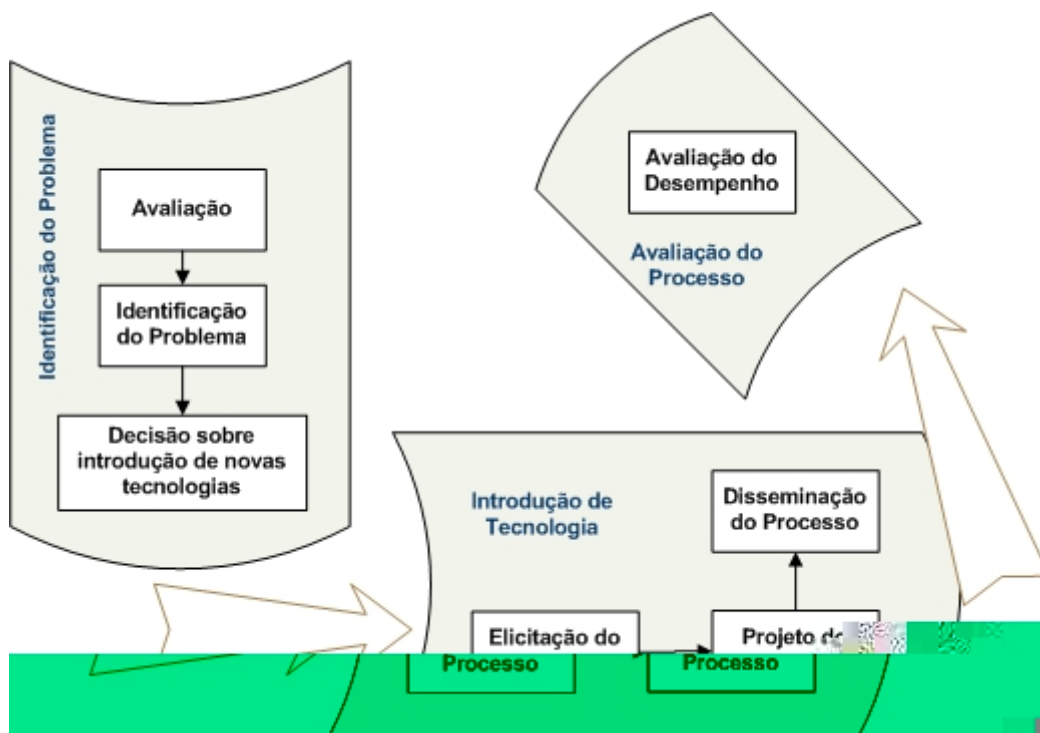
Identificação do Problema

Avaliação

Identificação do Problema

Decisão sobre introdução de novas tecnologias

Avaliação do Desempenho

Avaliação do Processo

Introdução de Tecnologia

Disseminação do Processo

Elicitação do Processo

Projeto d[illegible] Processo